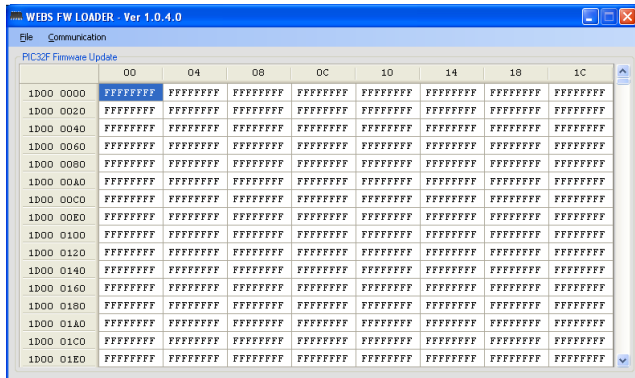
WEBS FW LOADER - Ver 1.0.4.0

File Communication

PIC32F Firmware Update

| | 00 | 04 | 08 | 0C | 10 | 14 | 18 | 1C |
|---|---|---|---|---|---|---|---|---|
| 1D00 0000 | FFFFFFFF | FFFFFFFF | FFFFFFFF | FFFFFFFF | FFFFFFFF | FFFFFFFF | FFFFFFFF | FFFFFFFF |
| 1D00 0020 | FFFFFFFF | FFFFFFFF | FFFFFFFF | FFFFFFFF | FFFFFFFF | FFFFFFFF | FFFFFFFF | FFFFFFFF |
| 1D00 0040 | FFFFFFFF | FFFFFFFF | FFFFFFFF | FFFFFFFF | FFFFFFFF | FFFFFFFF | FFFFFFFF | FFFFFFFF |
| 1D00 0060 | FFFFFFFF | FFFFFFFF | FFFFFFFF | FFFFFFFF | FFFFFFFF | FFFFFFFF | FFFFFFFF | FFFFFFFF |
| 1D00 0080 | FFFFFFFF | FFFFFFFF | FFFFFFFF | FFFFFFFF | FFFFFFFF | FFFFFFFF | FFFFFFFF | FFFFFFFF |
| 1D00 00A0 | FFFFFFFF | FFFFFFFF | FFFFFFFF | FFFFFFFF | FFFFFFFF | FFFFFFFF | FFFFFFFF | FFFFFFFF |
| 1D00 00C0 | FFFFFFFF | FFFFFFFF | FFFFFFFF | FFFFFFFF | FFFFFFFF | FFFFFFFF | FFFFFFFF | FFFFFFFF |
| 1D00 00E0 | FFFFFFFF | FFFFFFFF | FFFFFFFF | FFFFFFFF | FFFFFFFF | FFFFFFFF | FFFFFFFF | FFFFFFFF |
| 1D00 0100 | FFFFFFFF | FFFFFFFF | FFFFFFFF | FFFFFFFF | FFFFFFFF | FFFFFFFF | FFFFFFFF | FFFFFFFF |
| 1D00 0120 | FFFFFFFF | FFFFFFFF | FFFFFFFF | FFFFFFFF | FFFFFFFF | FFFFFFFF | FFFFFFFF | FFFFFFFF |
| 1D00 0140 | FFFFFFFF | FFFFFFFF | FFFFFFFF | FFFFFFFF | FFFFFFFF | FFFFFFFF | FFFFFFFF | FFFFFFFF |
| 1D00 0160 | FFFFFFFF | FFFFFFFF | FFFFFFFF | FFFFFFFF | FFFFFFFF | FFFFFFFF | FFFFFFFF | FFFFFFFF |
| 1D00 0180 | FFFFFFFF | FFFFFFFF | FFFFFFFF | FFFFFFFF | FFFFFFFF | FFFFFFFF | FFFFFFFF | FFFFFFFF |
| 1D00 01A0 | FFFFFFFF | FFFFFFFF | FFFFFFFF | FFFFFFFF | FFFFFFFF | FFFFFFFF | FFFFFFFF | FFFFFFFF |
| 1D00 01C0 | FFFFFFFF | FFFFFFFF | FFFFFFFF | FFFFFFFF | FFFFFFFF | FFFFFFFF | FFFFFFFF | FFFFFFFF |
| 1D00 01E0 | FFFFFFFF | FFFFFFFF | FFFFFFFF | FFFFFFFF | FFFFFFFF | FFFFFFFF | FFFFFFFF | FFFFFFFF |